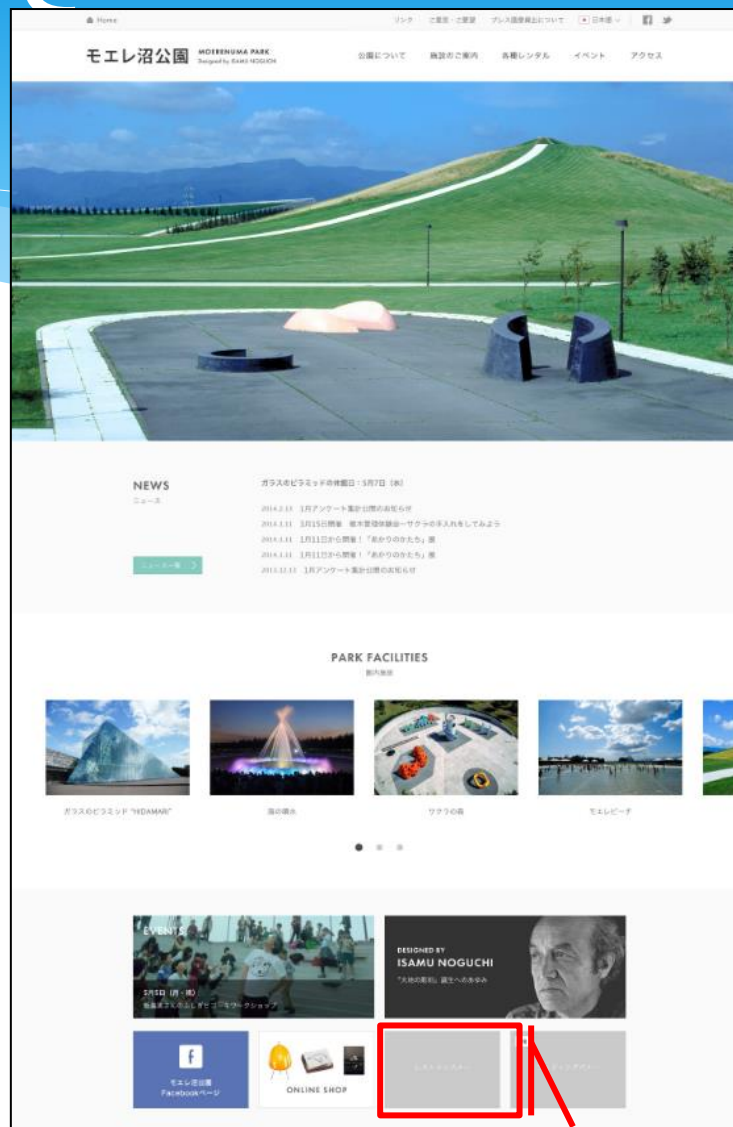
Home

リンク　ご意見・ご要望　プレス画像貸出について　日本語

モエレ沼公園　MOERENUMA PARK Designed by ISAMU NOGUCHI

公園について　施設のご案内　各種レンタル　イベント　アクセス

NEWS
ニュース

ガラスのピラミッドの休館日：5月7日（水）

2014.2.13　1月アンケート集計公開のお知らせ
2014.1.11　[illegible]
2014.1.11　1月11日から開催！「あかりのかたち」展
2014.1.11　1月11日から開催！「あかりのかたち」展
2013.12.11　1月アンケート集計公開のお知らせ

ニュース一覧

PARK FACILITIES
園内施設

ガラスのピラミッド "HIDAMARI"

海の噴水

サクラの森

モエレビーチ

EVENTS
5月5日（月・祝）
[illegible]

DESIGNED BY
ISAMU NOGUCHI
「大地の彫刻」誕生への歩み

モエレ沼公園
Facebookページ

ONLINE SHOP

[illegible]

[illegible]